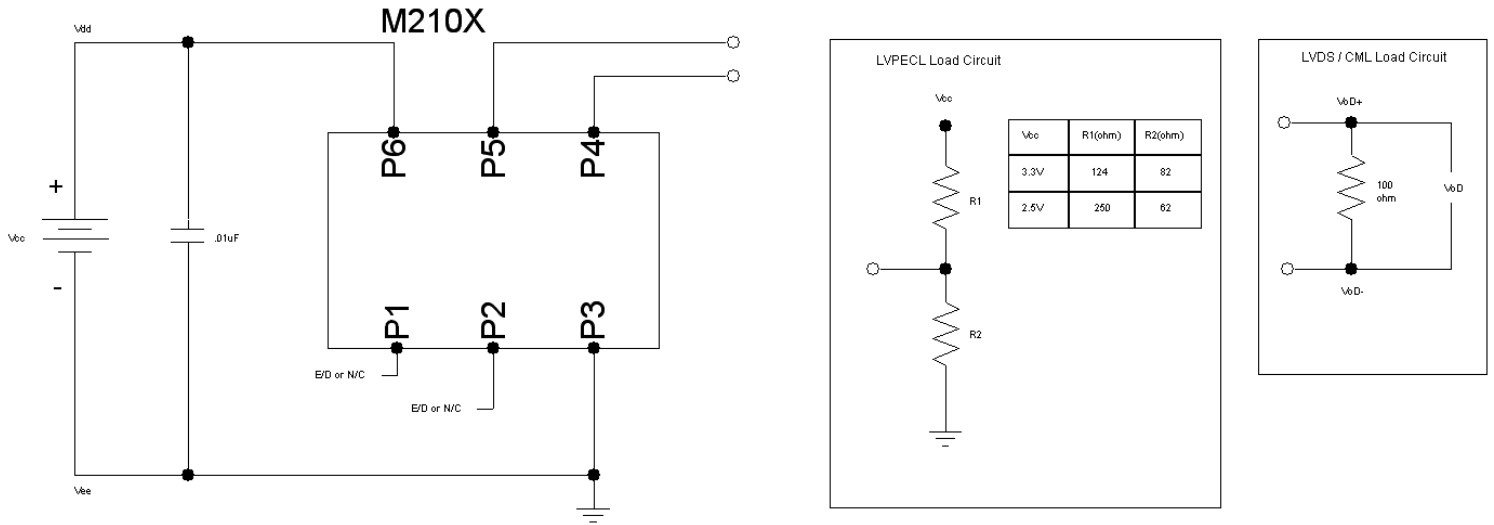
M210X

Vdd

Vcc

+

-

.01uF

Vee

P6 P5 P4

P1 P2 P3

E/D or N/C

E/D or N/C

LVPECL Load Circuit

Vcc

R1

R2

| Vcc | R1(ohm) | R2(ohm) |
|---|---|---|
| 3.3V | 124 | 82 |
| 2.5V | 250 | 62 |

LVDS / CML Load Circuit

VoD+

100 ohm

VoD

VoD-